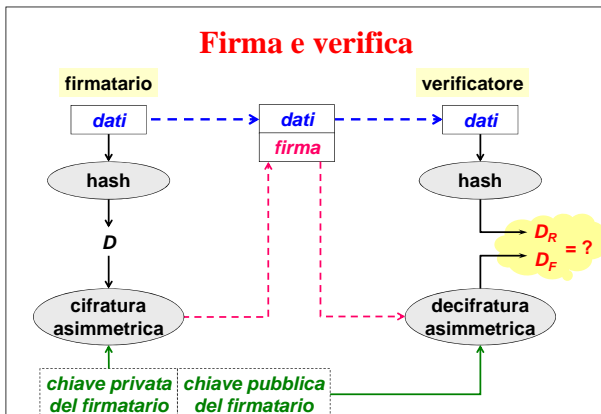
Firma e verifica

firmatario

verificatore

dati

dati

firma

dati

hash

hash

D

$D_R$
$D_F$ = ?

cifratura asimmetrica

decifratura asimmetrica

chiave privata del firmatario

chiave pubblica del firmatario